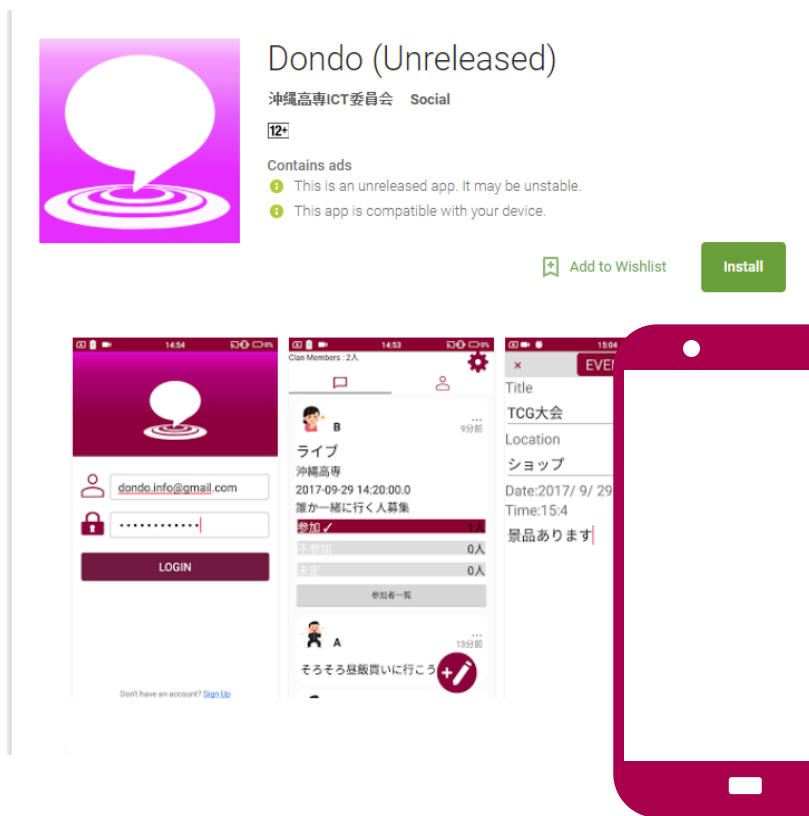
Dondo (Unreleased)

沖縄高専ICT委員会 Social

12+

Contains ads

This is an unreleased app. It may be unstable.

This app is compatible with your device.

Add to Wishlist

Install

14:54

dondo.info@gmail.com

•••••••••••••

LOGIN

Don't have an account? Sign Up

14:53

Clan Members : 2人

B

9分前

ライブ

沖縄高専

2017-09-29 14:20:00.0

誰か一緒に行く人募集

参加 ✓ 1人

不参加 0人

未定 0人

参加者一覧

A

13分前

そろそろ昼飯買いに行こう

15:04

×

EVE

Title

TCG大会

Location

ショップ

Date:2017/ 9/ 29

Time:15:4

景品あります